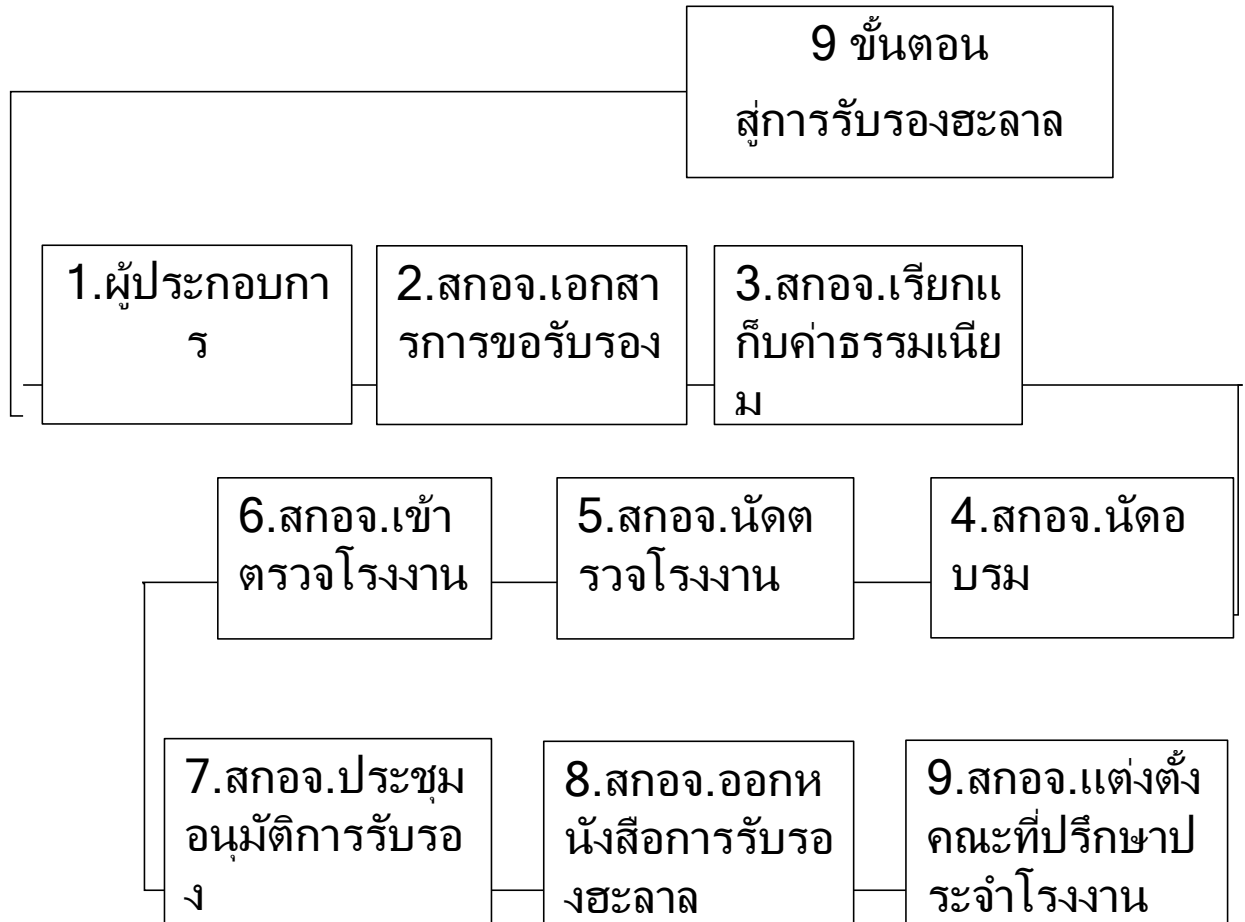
9 ขั้นตอน
สู่การรับรองฮะลาล

1.ผู้ประกอบการ

2.สกอจ.เอกสารการขอรับรอง

3.สกอจ.เรียกเก็บค่าธรรมเนียม

6.สกอจ.เข้าตรวจโรงงาน

5.สกอจ.นัดตรวจโรงงาน

4.สกอจ.นัดอบรม

7.สกอจ.ประชุมอนุมัติการรับรอง

8.สกอจ.ออกหนังสือการรับรองฮะลาล

9.สกอจ.แต่งตั้งคณะที่ปรึกษาประจำโรงงาน